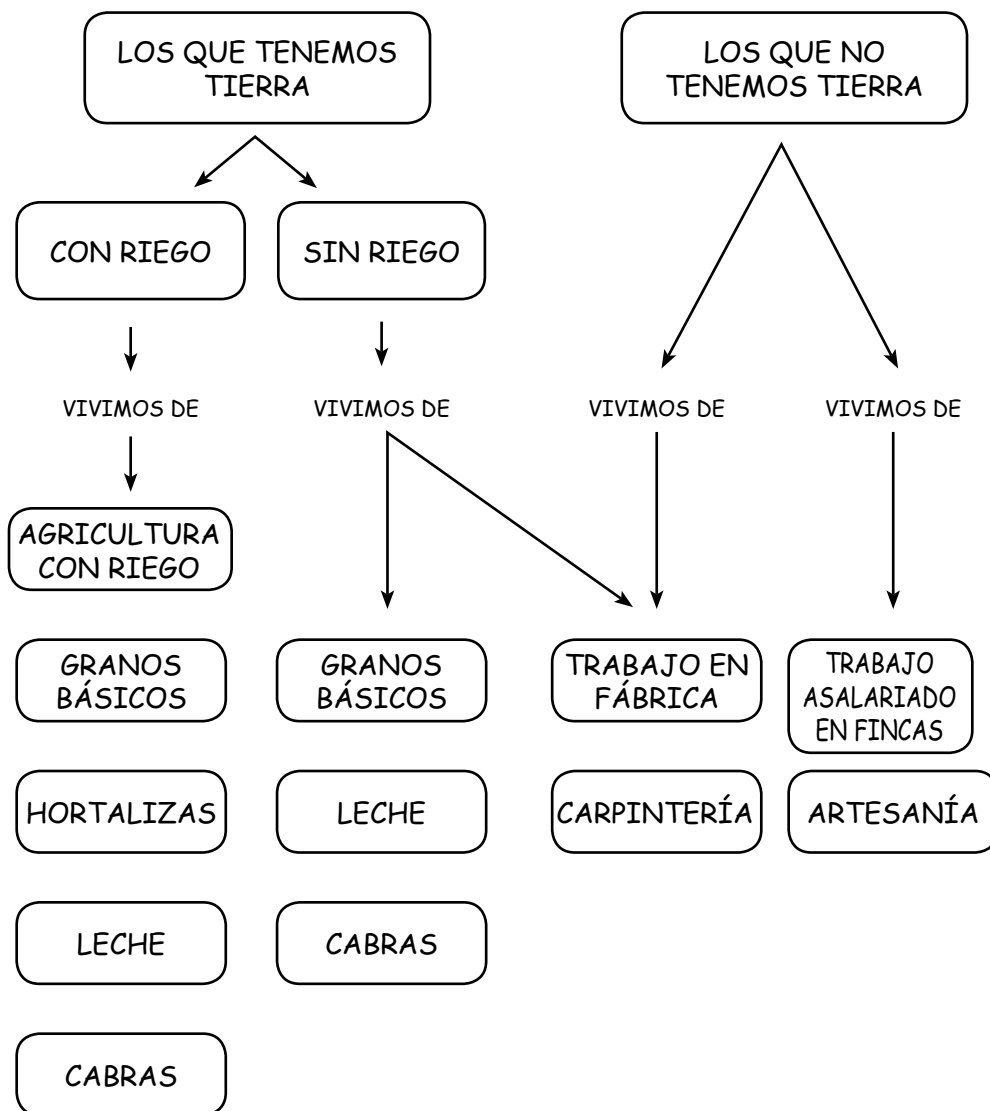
LOS QUE TENEMOS TIERRA

LOS QUE NO TENEMOS TIERRA

CON RIEGO

SIN RIEGO

VIVIMOS DE

VIVIMOS DE

VIVIMOS DE

VIVIMOS DE

AGRICULTURA CON RIEGO

GRANOS BÁSICOS

HORTALIZAS

LECHE

CABRAS

GRANOS BÁSICOS

LECHE

CABRAS

TRABAJO EN FÁBRICA

CARPINTERÍA

TRABAJO ASALARIADO EN FINCAS

ARTESANÍA